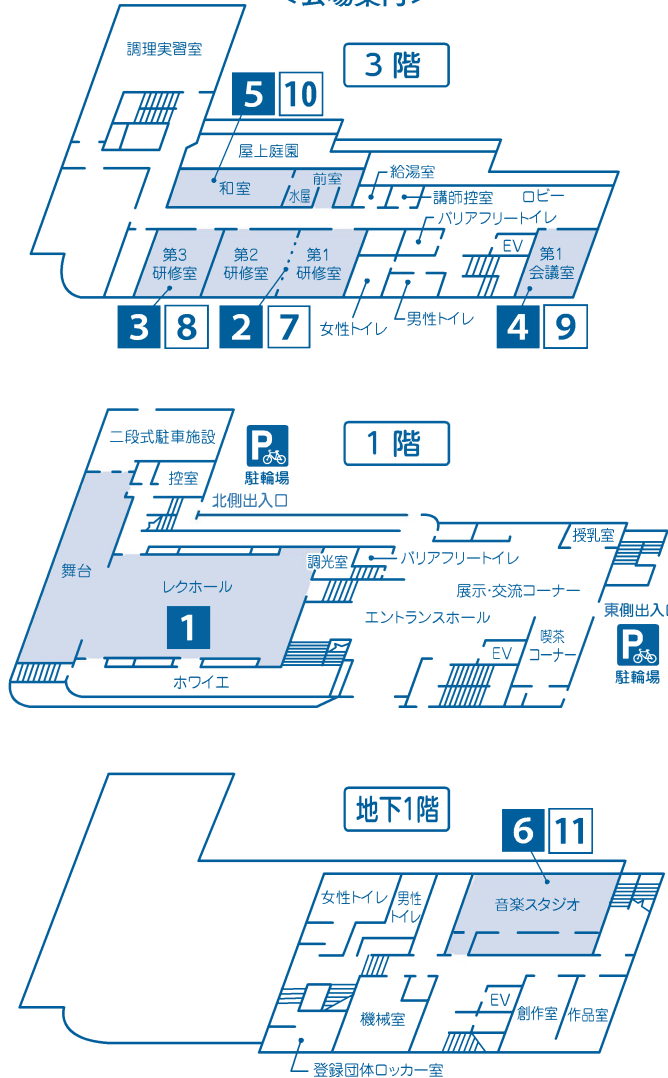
<会場案内>

3階

調理実習室

5 10

屋上庭園

和室

水屋

前室

給湯室

講師控室

ロビー

バリアフリートイレ

第3 研修室

第2 研修室

第1 研修室

EV

第1 会議室

女性トイレ

男性トイレ

3 8

2 7

4 9

1階

二段式駐車施設

駐輪場

控室

北側出入口

舞台

レクホール

1

調光室

バリアフリートイレ

授乳室

展示・交流コーナー

エントランスホール

東側出入口

喫茶 コーナー

EV

駐輪場

ホワイエ

地下1階

6 11

女性トイレ

男性 トイレ

音楽スタジオ

EV

機械室

創作室

作品室

登録団体ロッカー室